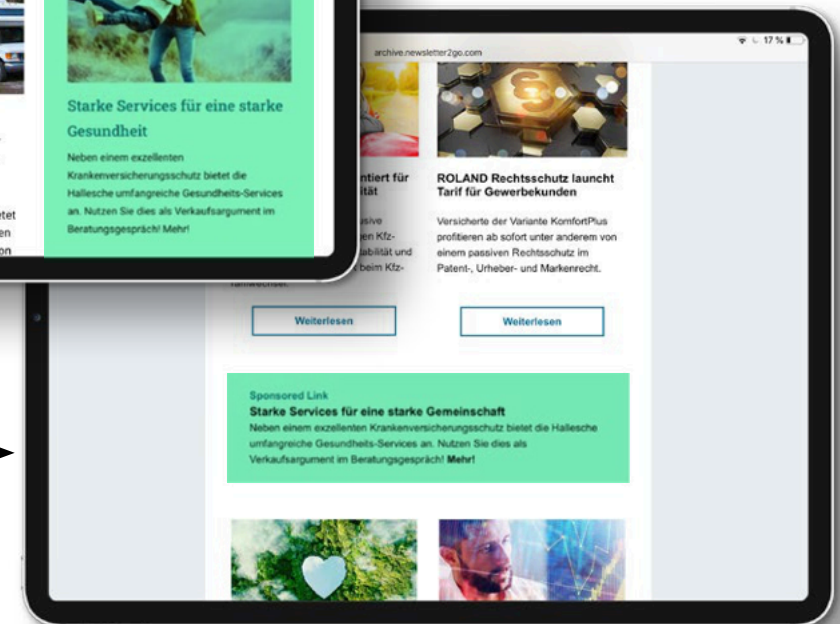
Starke Services für eine starke Gesundheit

Neben einem exzellenten Krankenversicherungsschutz bietet die Hallesche umfangreiche Gesundheits-Services an. Nutzen Sie dies als Verkaufsargument im Beratungsgespräch! Mehr!

archive.newsletter2go.com

17 %

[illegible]ntiert für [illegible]ität

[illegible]ssive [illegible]en Kfz- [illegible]abilität und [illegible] beim Kfz- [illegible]

ROLAND Rechtsschutz launcht Tarif für Gewerbekunden

Versicherte der Variante KomfortPlus profitieren ab sofort unter anderem von einem passiven Rechtsschutz im Patent-, Urheber- und Markenrecht.

Weiterlesen

Weiterlesen

Sponsored Link

Starke Services für eine starke Gemeinschaft

Neben einem exzellenten Krankenversicherungsschutz bietet die Hallesche umfangreiche Gesundheits-Services an. Nutzen Sie dies als Verkaufsargument im Beratungsgespräch! Mehr!